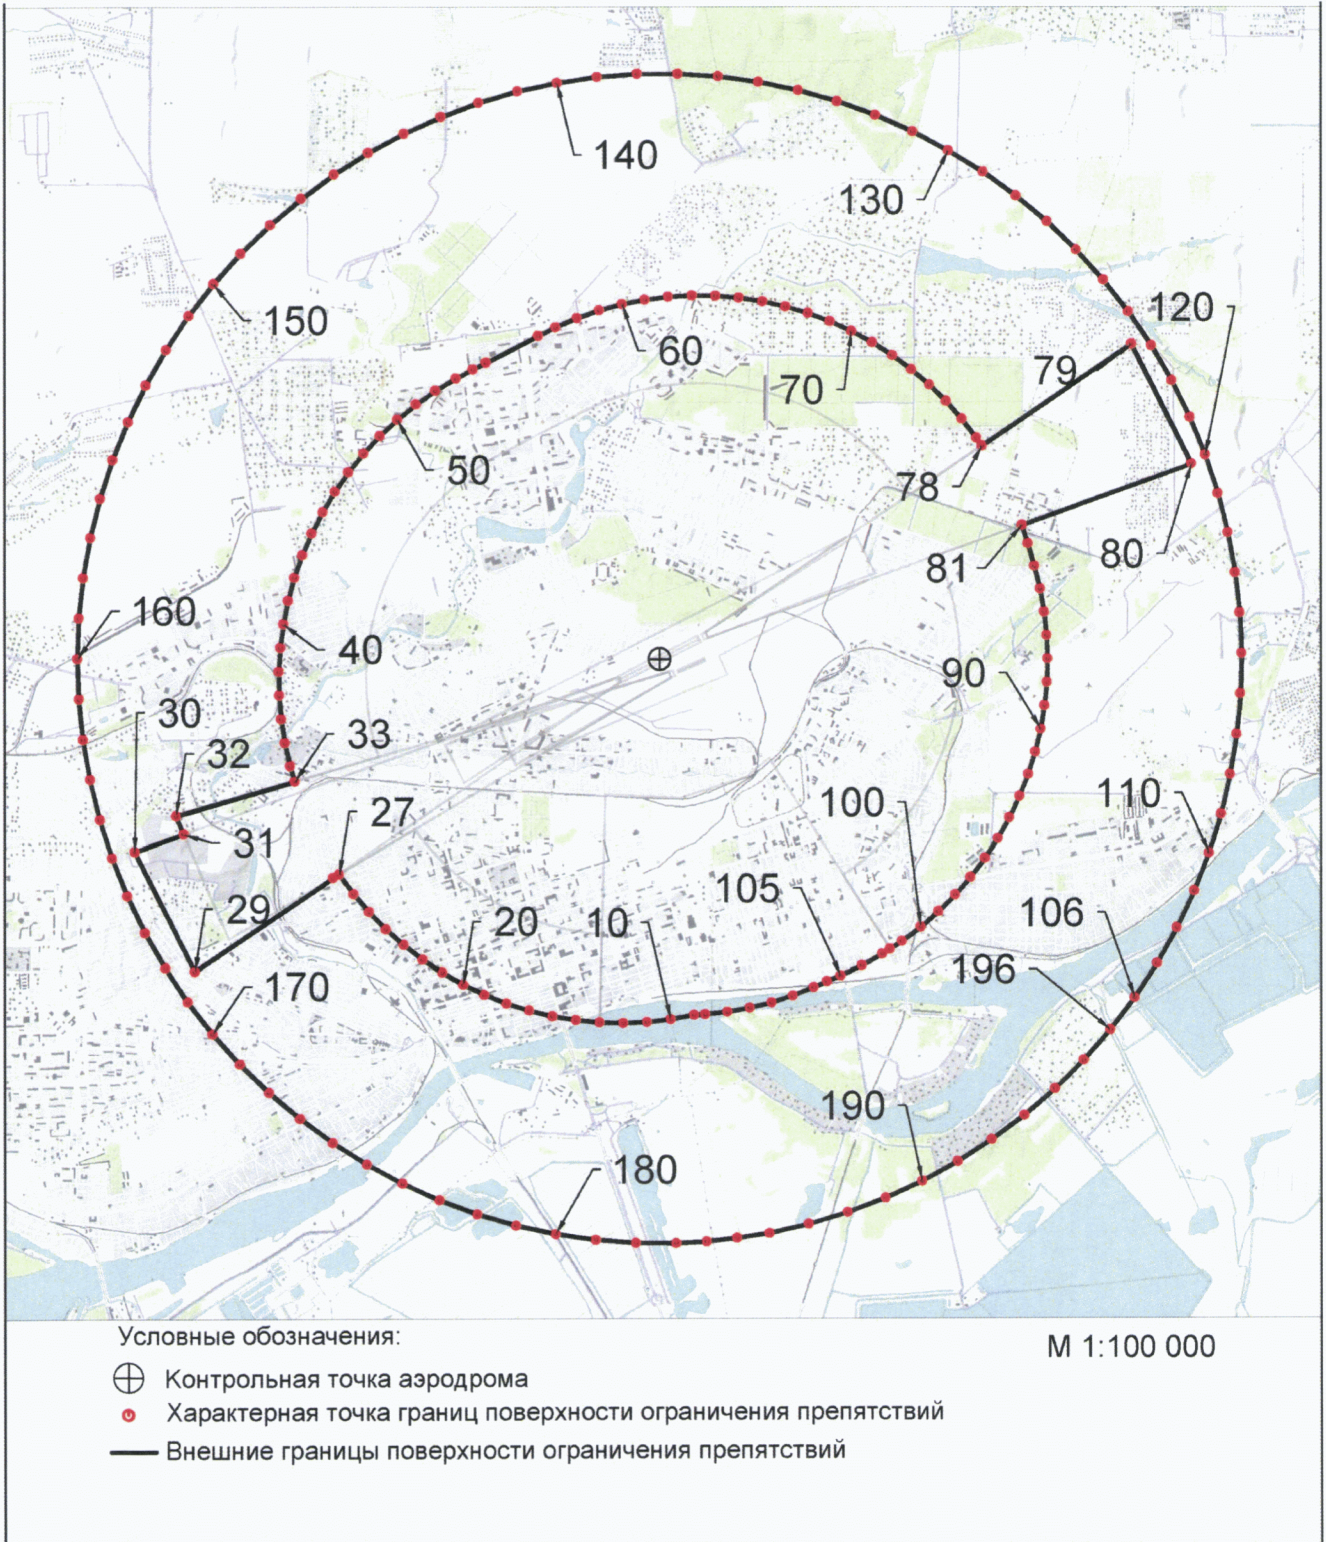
140
130
120
150
60
79
70
50
78
81
80
160
40
90
30
33
32
110
27
100
31
29
105
20
10
106
196
170
190
180

Условные обозначения:
M 1:100 000
Контрольная точка аэродрома
Характерная точка границ поверхности ограничения препятствий
Внешние границы поверхности ограничения препятствий